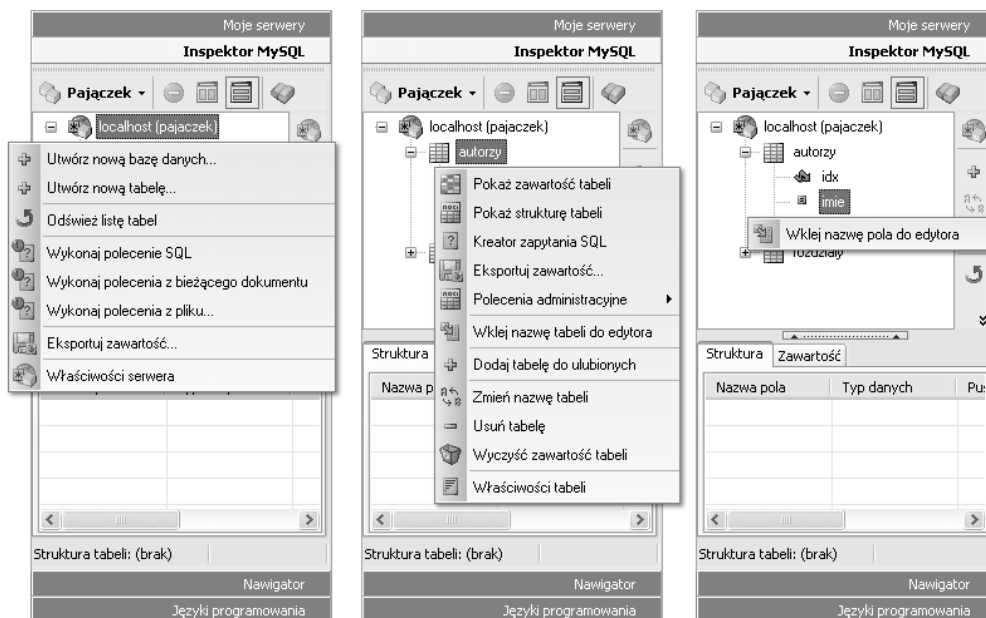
Moje serwery
Inspektor MySQL
Pajączek
localhost (pajaczek)
Utwórz nową bazę danych...
Utwórz nową tabelę...
Odśwież listę tabel
Wykonaj polecenie SQL
Wykonaj polecenia z bieżącego dokumentu
Wykonaj polecenia z pliku...
Eksportuj zawartość...
Właściwości serwera
Struktura tabeli: (brak)
Nawigator
Języki programowania

Moje serwery
Inspektor MySQL
Pajączek
localhost (pajaczek)
autorzy
Pokaż zawartość tabeli
Pokaż strukturę tabeli
Kreator zapytania SQL
Eksportuj zawartość...
Polecenia administracyjne
Wklej nazwę tabeli do edytora
Dodaj tabelę do ulubionych
Zmień nazwę tabeli
Usuń tabelę
Wyczyść zawartość tabeli
Właściwości tabeli
Struktura
Nazwa p
Struktura tabeli: (brak)
Nawigator
Języki programowania

Moje serwery
Inspektor MySQL
Pajączek
localhost (pajaczek)
autorzy
idx
imie
Wklej nazwę pola do edytora
rozdzialy
Struktura
Zawartość
Nazwa pola
Typ danych
Pu
Struktura tabeli: (brak)
Nawigator
Języki programowania